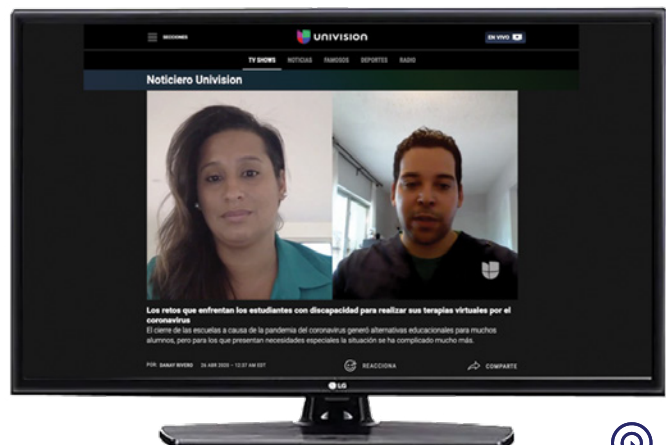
SECCIONES

univision

EN VIVO

TV SHOWS NOTICIAS FAMOSOS DEPORTES RADIO

Noticiero Univision

Los retos que enfrentan los estudiantes con discapacidad para realizar sus terapias virtuales por el coronavirus

El cierre de las escuelas a causa de la pandemia del coronavirus generó alternativas educacionales para muchos alumnos, pero para los que presentan necesidades especiales la situación se ha complicado mucho más.

POR: DANAY RIVERO 26 ABR 2020 – 12:07 AM EDT

REACCIONA

COMPARTE

LG